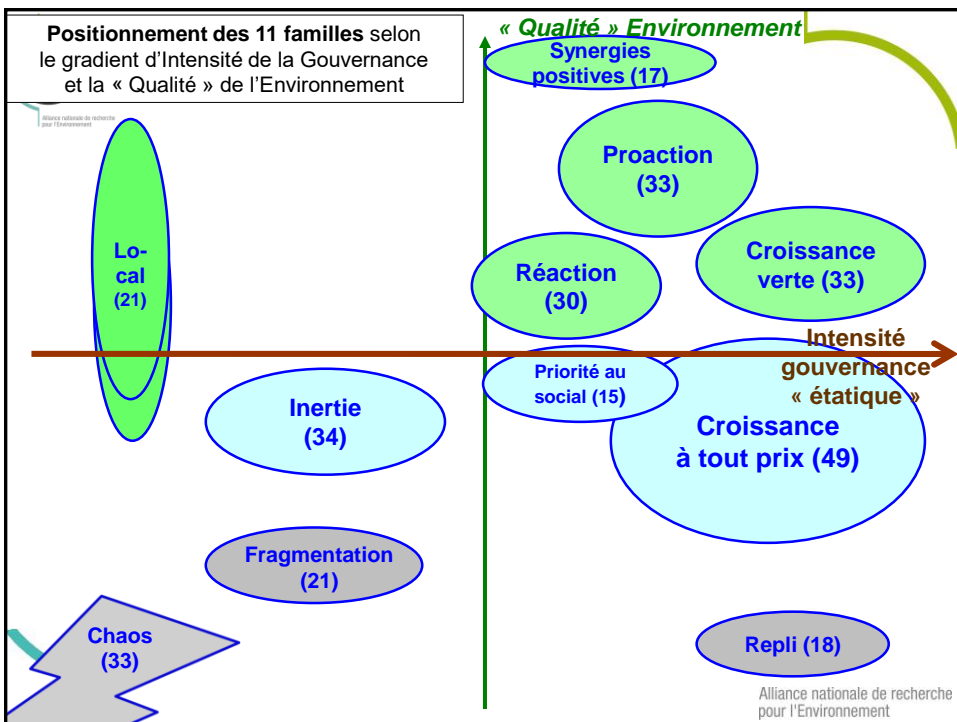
**Positionnement des 11 familles** selon le gradient d'Intensité de la Gouvernance et la « Qualité » de l'Environnement

Alliance nationale de recherche pour l'Environnement

« Qualité » Environnement

Synergies positives (17)

Proaction (33)

Croissance verte (33)

Réaction (30)

Lo-cal (21)

Intensité gouvernance « étatique »

Priorité au social (15)

Inertie (34)

Croissance à tout prix (49)

Fragmentation (21)

Chaos (33)

Repli (18)

Alliance nationale de recherche pour l'Environnement